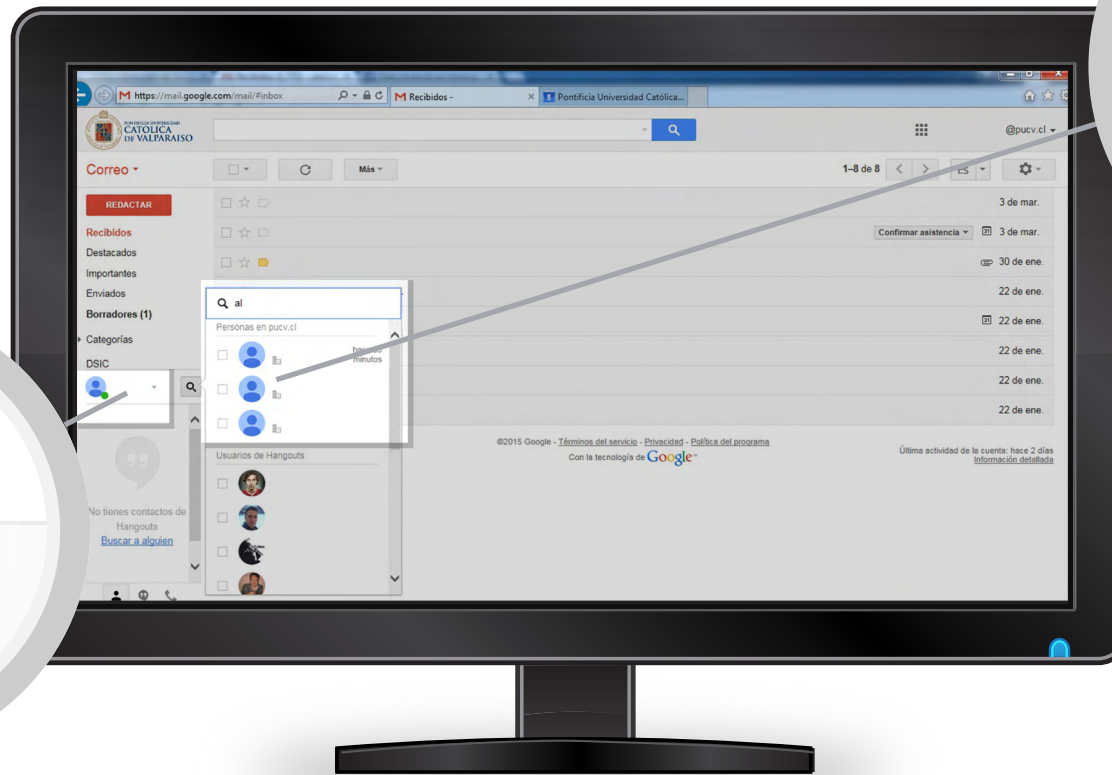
https://mail.google.com/mail/#inbox
Recibidos -
Pontificia Universidad Católica...

PONTIFICIA UNIVERSIDAD CATOLICA DE VALPARAISO

@pucv.cl

Correo
Más
1–8 de 8

REDACTAR
Recibidos
Destacados
Importantes
Enviados
Borradores (1)
Categorías
DSIC

3 de mar.
Confirmar asistencia
3 de mar.
30 de ene.
22 de ene.
22 de ene.
22 de ene.
22 de ene.
22 de ene.

al
Personas en pucv.cl
hace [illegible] minutos
Usuarios de Hangouts

No tienes contactos de Hangouts
Buscar a alguien

©2015 Google - Términos del servicio - Privacidad - Política del programa
Con la tecnología de Google

Última actividad de la cuenta: hace 2 días
Información detallada